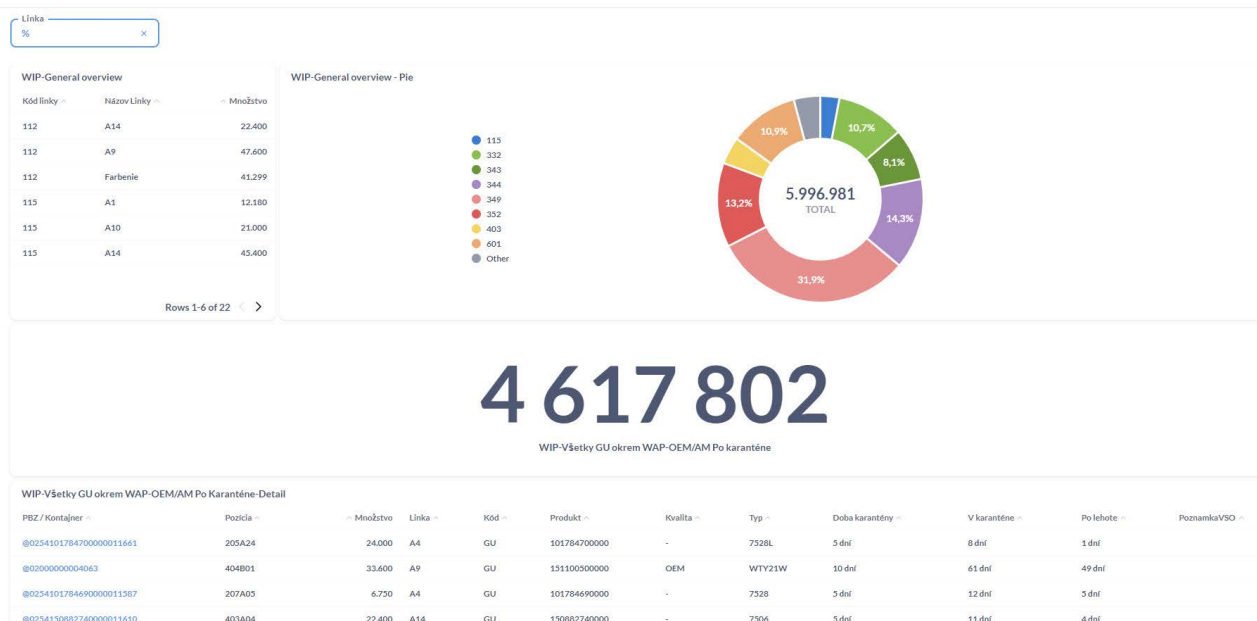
Linka
%
×

WIP-General overview

| Kód linky | Názov Linky | Množstvo |
|---|---|---|
| 112 | A14 | 22.400 |
| 112 | A9 | 47.600 |
| 112 | Farbenie | 41.299 |
| 115 | A1 | 12.180 |
| 115 | A10 | 21.000 |
| 115 | A14 | 45.400 |

Rows 1-6 of 22

WIP-General overview - Pie

115
332
343
344
349
352
403
601
Other

10,9%
10,7%
8,1%
14,3%
31,9%
13,2%

5.996.981
TOTAL

4 617 802

WIP-Všetky GU okrem WAP-OEM/AM Po karanténe

WIP-Všetky GU okrem WAP-OEM/AM Po Karanténe-Detail

| PBZ / Kontajner | Pozícia | Množstvo | Linka | Kód | Produkt | Kvalita | Typ | Doba karantény | V karanténe | Po lehote | PoznamkaVSO |
|---|---|---|---|---|---|---|---|---|---|---|---|
| @02541017847000000011661 | 205A24 | 24.000 | A4 | GU | 101784700000 | - | 7528L | 5 dní | 8 dní | 1 dní | |
| @02000000004063 | 404B01 | 33.600 | A9 | GU | 151100500000 | OEM | WTY21W | 10 dní | 61 dní | 49 dní | |
| @02541017846900000011587 | 207A05 | 6.750 | A4 | GU | 101784690000 | - | 7528 | 5 dní | 12 dní | 5 dní | |
| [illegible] | 403A04 | 22.400 | A14 | GU | 150882740000 | - | 7506 | 5 dní | 11 dní | 4 dní | |